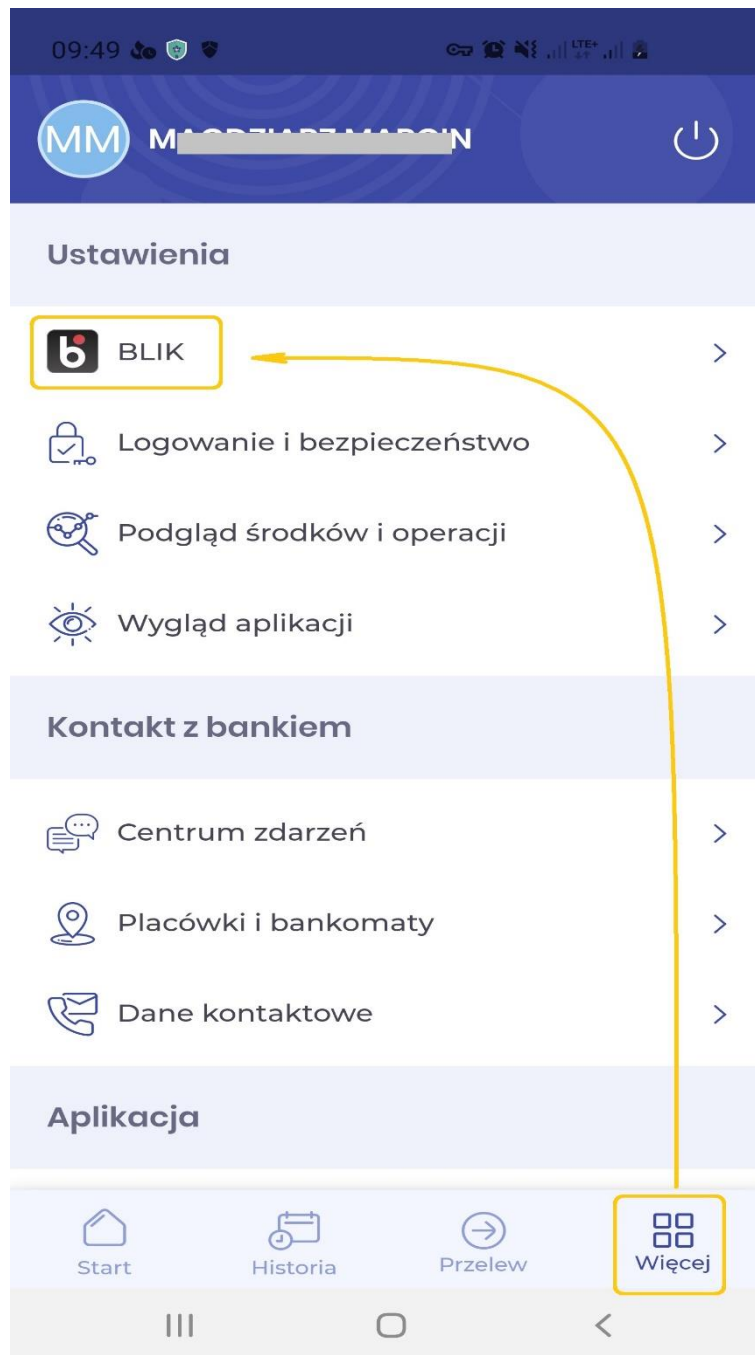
09:49

MM M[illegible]N

Ustawienia

BLIK

Logowanie i bezpieczeństwo

Podgląd środków i operacji

Wygląd aplikacji

Kontakt z bankiem

Centrum zdarzeń

Placówki i bankomaty

Dane kontaktowe

Aplikacja

Start

Historia

Przelew

Więcej